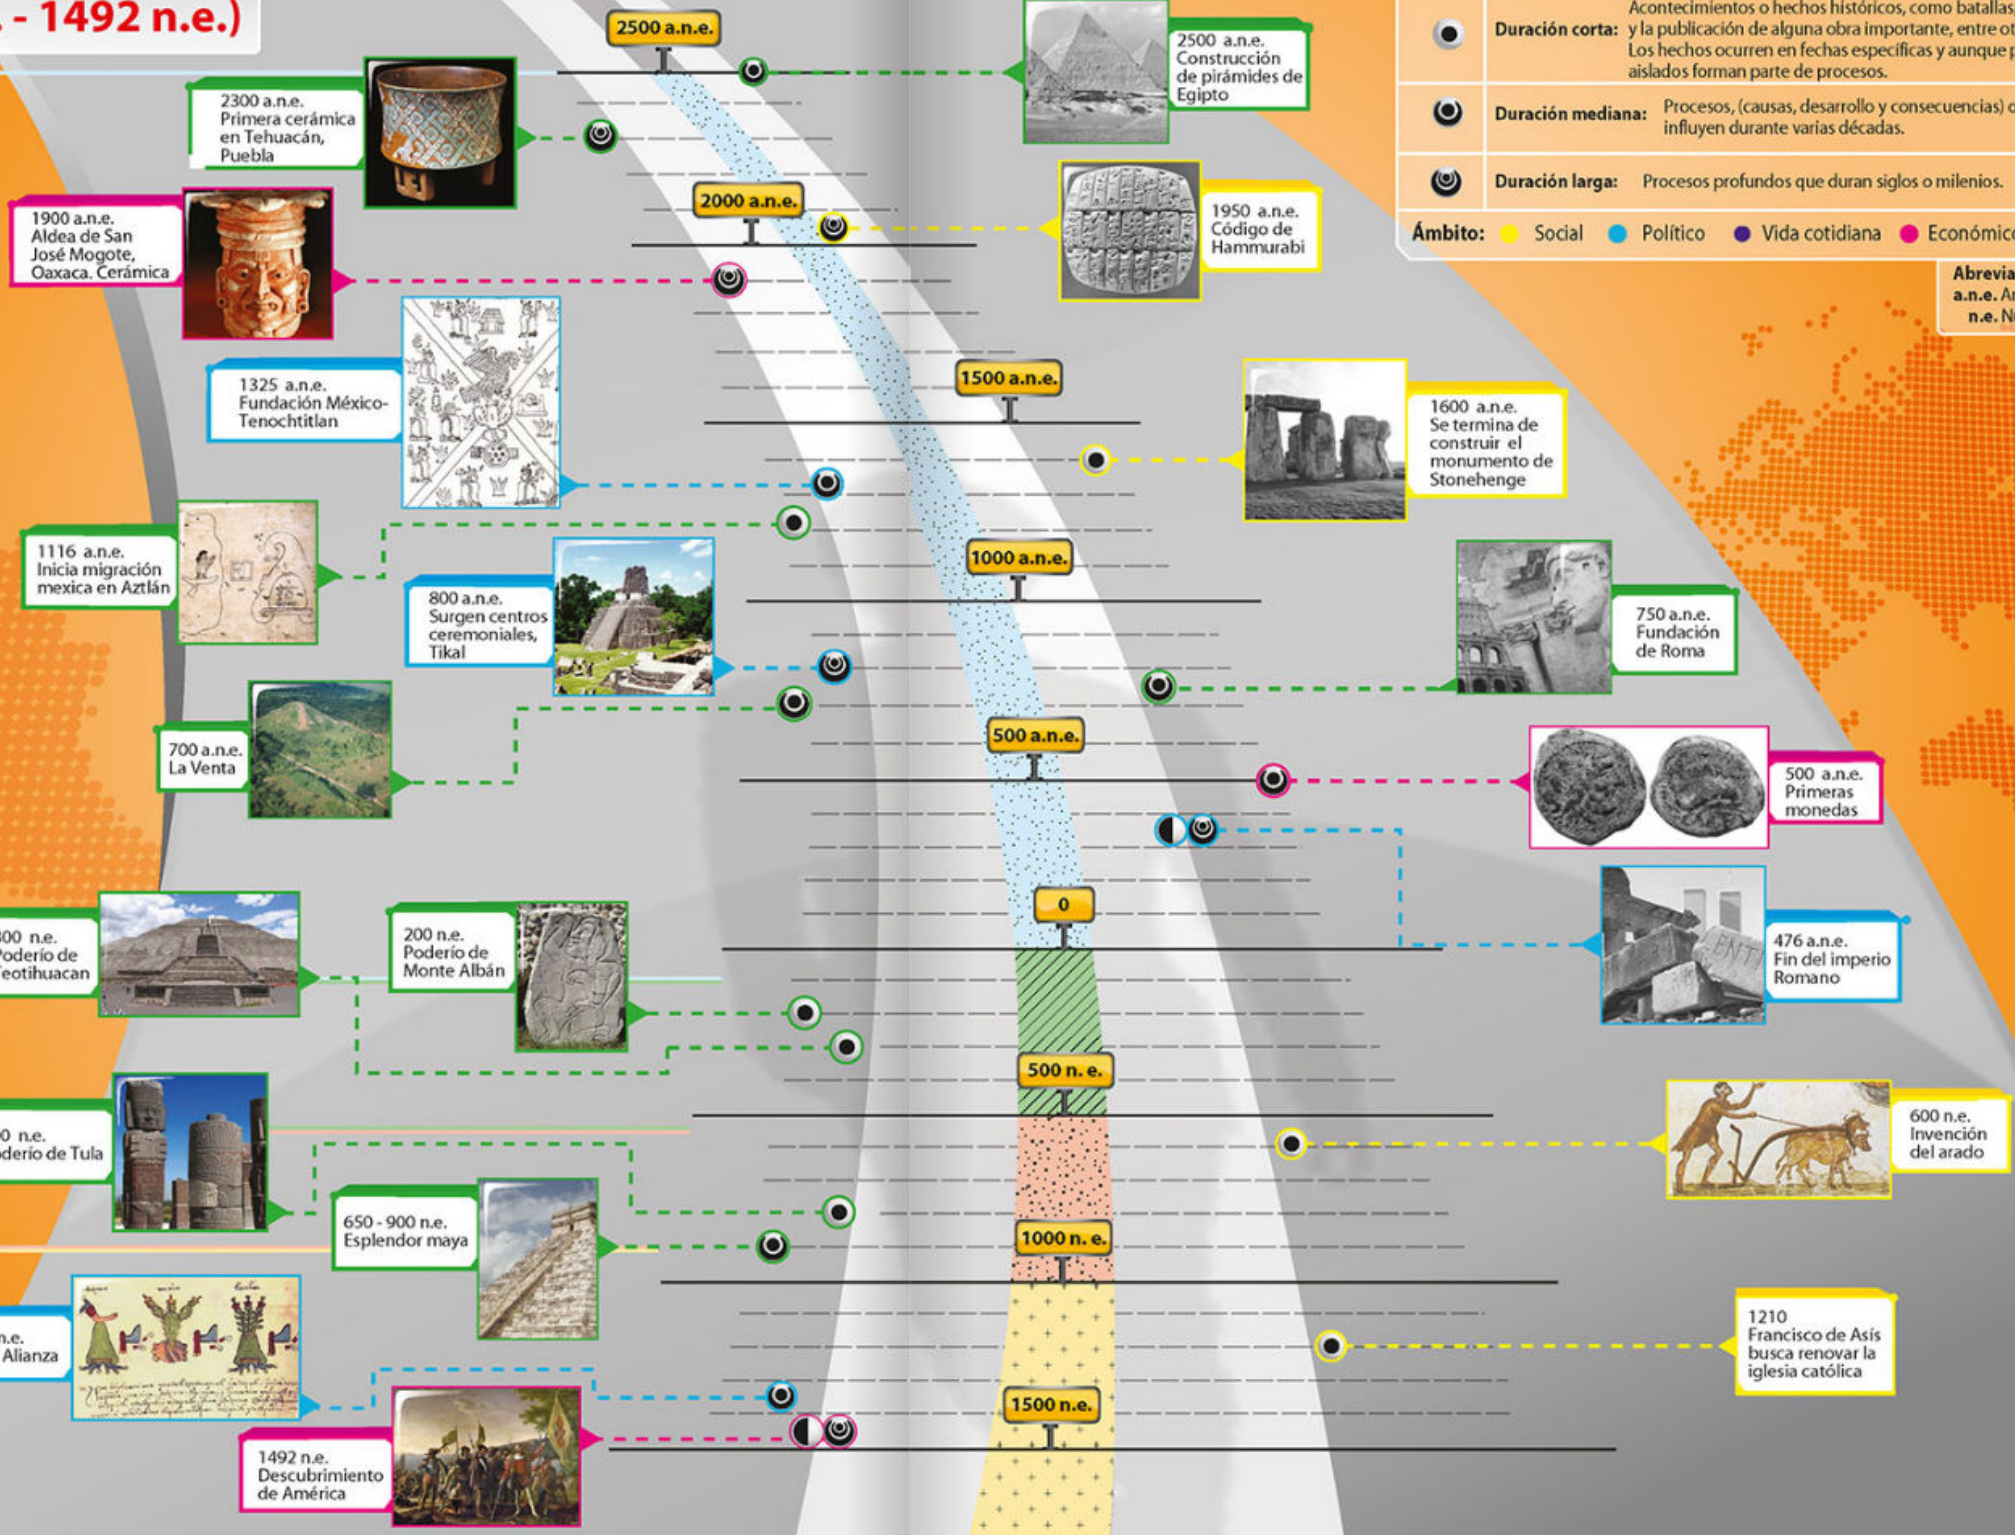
. - 1492 n.e.)

2500 a.n.e.

2300 a.n.e. Primera cerámica en Tehuacán, Puebla

2500 a.n.e. Construcción de pirámides de Egipto

| | | |
|---|---|---|
| | Duración corta: | Acontecimientos o hechos históricos, como batallas y la publicación de alguna obra importante, entre ot Los hechos ocurren en fechas específicas y aunque p aislados forman parte de procesos. |
| | Duración mediana: | Procesos, (causas, desarrollo y consecuencias) o influyen durante varias décadas. |
| | Duración larga: | Procesos profundos que duran siglos o milenios. |

Ámbito: Social Político Vida cotidiana Económic

Abrevia a.n.e. An n.e. N

1900 a.n.e. Aldea de San José Mogote, Oaxaca. Cerámica

2000 a.n.e.

1950 a.n.e. Código de Hammurabi

1325 a.n.e. Fundación México-Tenochtitlan

1500 a.n.e.

1600 a.n.e. Se termina de construir el monumento de Stonehenge

1116 a.n.e. Inicia migración mexica en Aztlán

1000 a.n.e.

800 a.n.e. Surgen centros ceremoniales, Tikal

750 a.n.e. Fundación de Roma

700 a.n.e. La Venta

500 a.n.e.

500 a.n.e. Primeras monedas

0

00 n.e. Poderío de Teotihuacan

200 n.e. Poderío de Monte Albán

476 a.n.e. Fin del imperio Romano

500 n. e.

0 n.e. oderío de Tula

600 n.e. Invención del arado

650 - 900 n.e. Esplendor maya

1000 n. e.

n.e. Alianza

1210 Francisco de Asís busca renovar la iglesia católica

1500 n.e.

1492 n.e. Descubrimiento de América